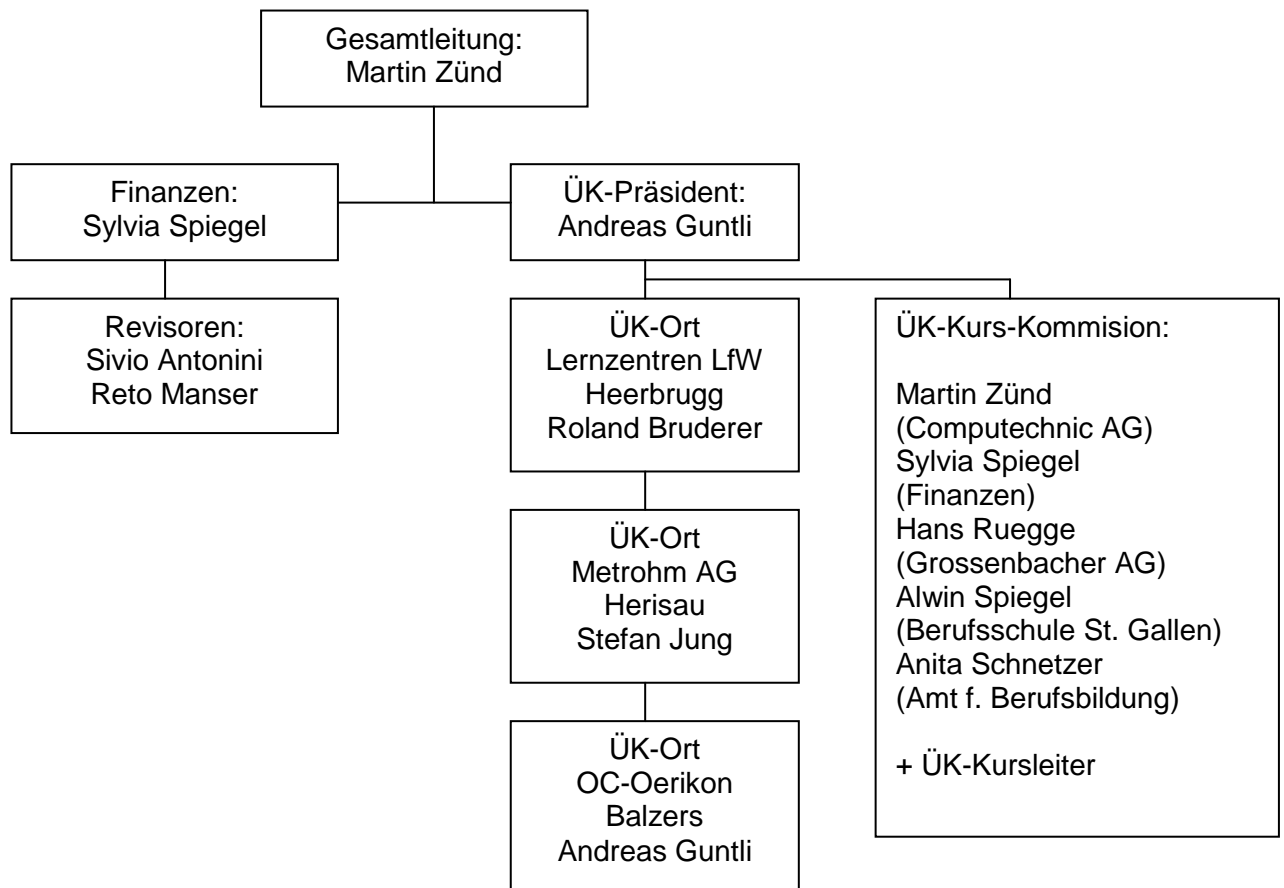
Gesamtleitung:
Martin Zünd

Finanzen:
Sylvia Spiegel

ÜK-Präsident:
Andreas Guntli

Revisoren:
Sivio Antonini
Reto Manser

ÜK-Ort
Lernzentren LfW
Heerbrugg
Roland Bruderer

ÜK-Ort
Metrohm AG
Herisau
Stefan Jung

ÜK-Ort
OC-Oerikon
Balzers
Andreas Guntli

ÜK-Kurs-Kommision:

Martin Zünd
(Computechnic AG)
Sylvia Spiegel
(Finanzen)
Hans Ruegge
(Grossenbacher AG)
Alwin Spiegel
(Berufsschule St. Gallen)
Anita Schnetzer
(Amt f. Berufsbildung)

+ ÜK-Kursleiter